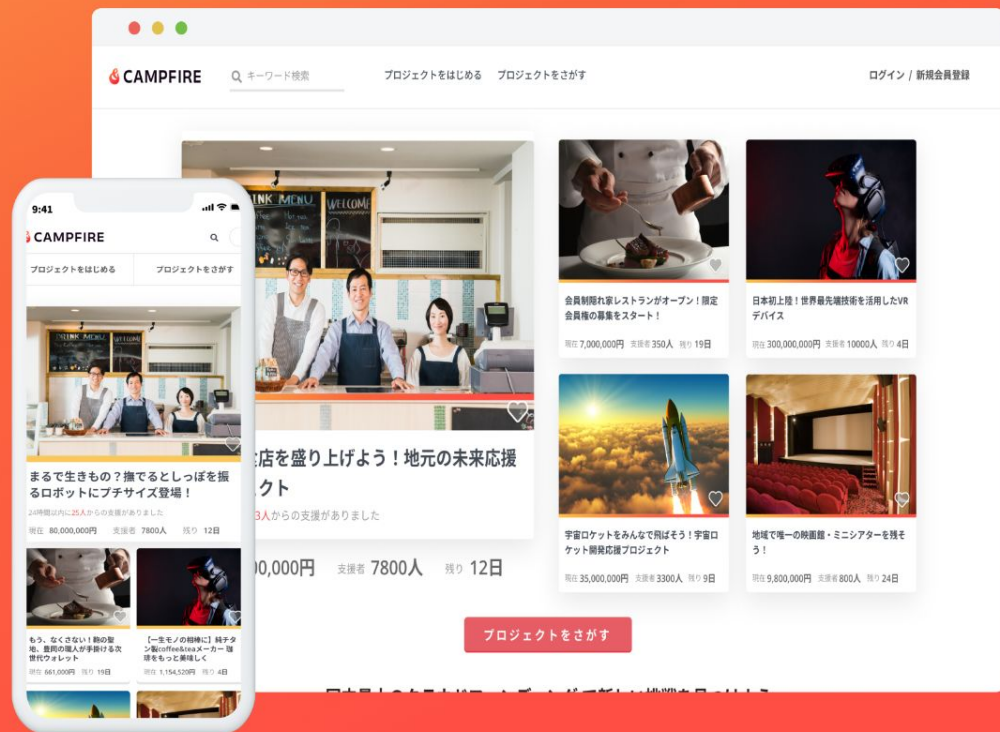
CAMPFIRE
キーワード検索
プロジェクトをはじめる
プロジェクトをさがす
ログイン / 新規会員登録

DRINK MENU
WELCOME

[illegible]店を盛り上げよう！地元の未来応援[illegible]クト
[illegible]3人からの支援がありました
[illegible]0,000円 支援者 7800人 残り 12日

会員制隠れ家レストランがオープン！限定会員権の募集をスタート！
現在 7,000,000円 支援者 350人 残り 19日

日本初上陸！世界最先端技術を活用したVRデバイス
現在 300,000,000円 支援者 10000人 残り 4日

宇宙ロケットをみんなで飛ばそう！宇宙ロケット開発応援プロジェクト
現在 35,000,000円 支援者 3300人 残り 9日

地域で唯一の映画館・ミニシアターを残そう！
現在 9,800,000円 支援者 800人 残り 24日

プロジェクトをさがす

9:41
CAMPFIRE
プロジェクトをはじめる
プロジェクトをさがす

まるで生きもの？撫でるとしっぽを振るロボットにプチサイズ登場！
24時間以内に25人からの支援がありました
現在 80,000,000円 支援者 7800人 残り 12日

もう、なくさない！鞄の聖地、豊岡の職人が手掛ける次世代ウォレット
現在 661,000円 残り 19日

【一生モノの相棒に】純チタン製coffee&teaメーカー 珈琲をもっと美味しく
現在 1,154,520円 残り 4日